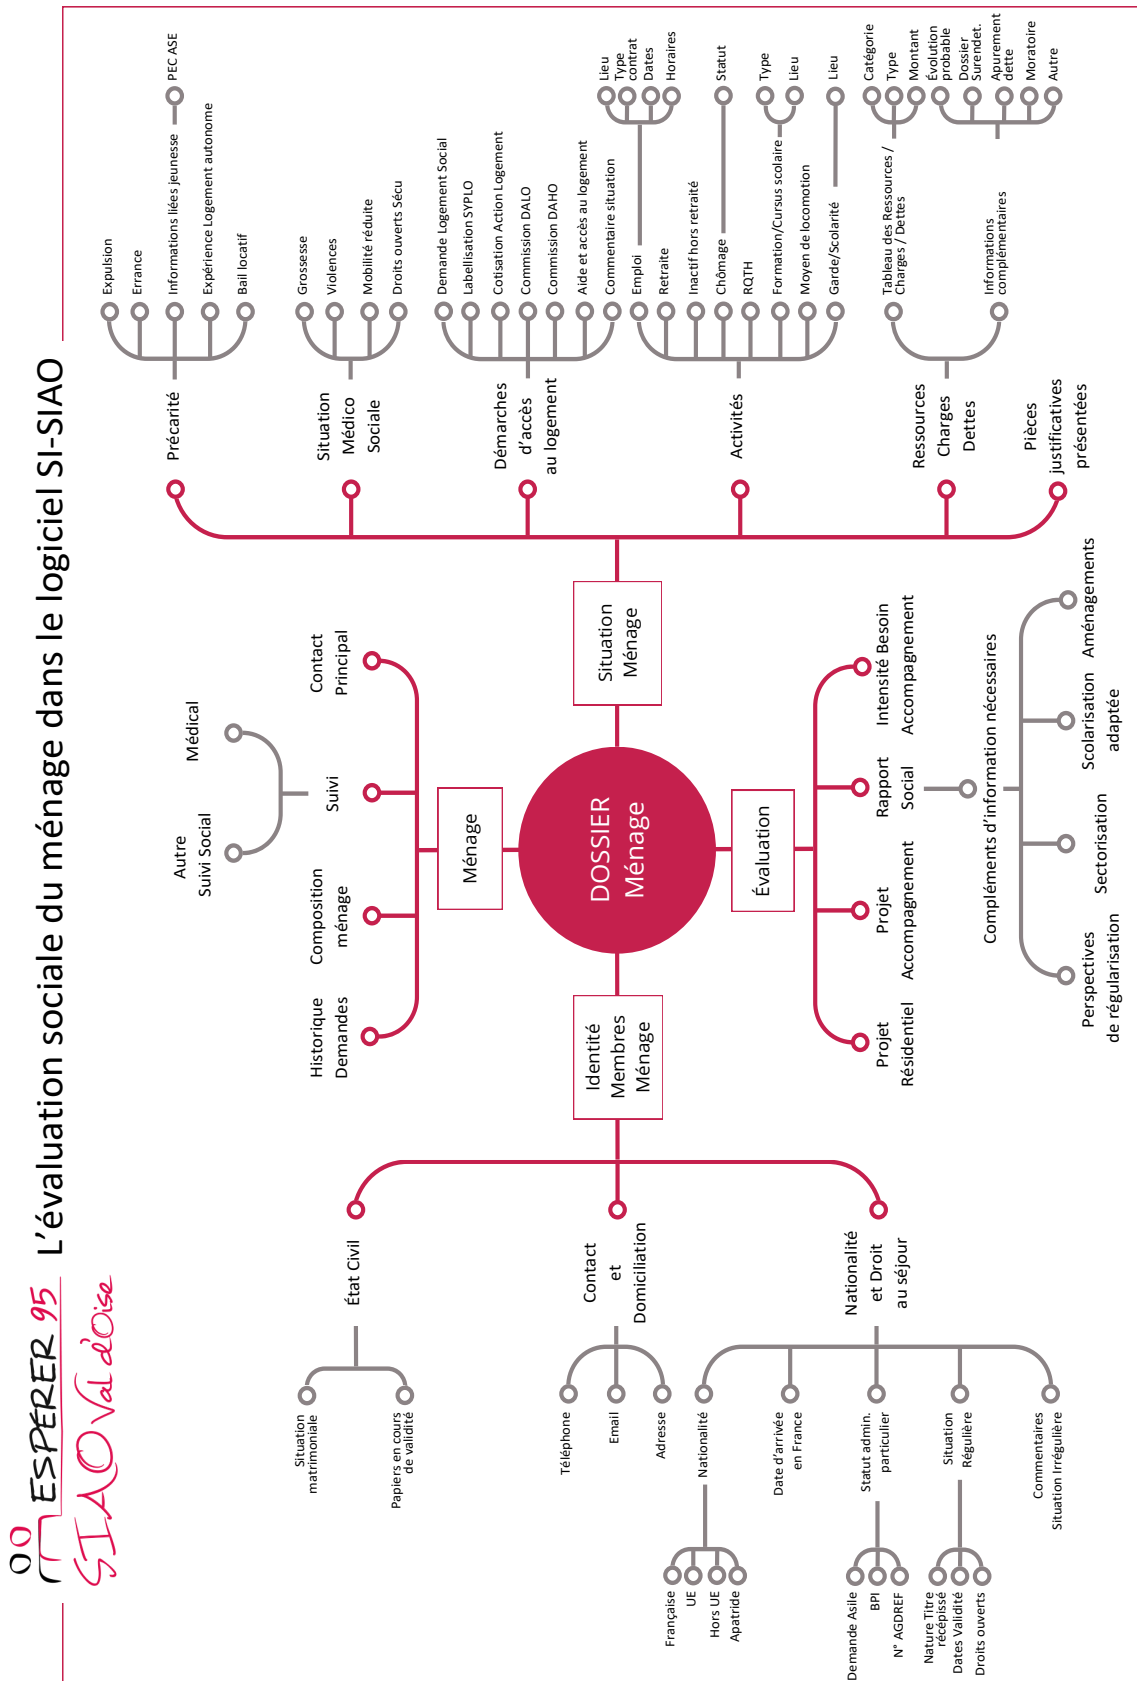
ESPERER 95
SIAO Val d'Oise

L'évaluation sociale du ménage dans le logiciel SI-SIAO

DOSSIER Ménage

Situation Ménage

Précarité
Expulsion
Errance
Informations liées jeunesse
PEC ASE
Expérience Logement autonome
Bail locatif

Situation Médico Sociale
Grossesse
Violences
Mobilité réduite
Droits ouverts Sécu

Démarches d'accès au logement
Demande Logement Social
Labellisation SYPLO
Cotisation Action Logement
Commission DALO
Commission DAHO
Aide et accès au logement
Commentaire situation

Activités
Emploi
Lieu
Type contrat
Dates
Horaires
Retraite
Inactif hors retraité
Chômage
Statut
RQTH
Formation/Cursus scolaire
Type
Lieu
Moyen de locomotion
Garde/Scolarité
Lieu

Ressources Charges Dettes
Tableau des Ressources / Charges / Dettes
Catégorie
Type
Montant
Informations complémentaires
Évolution probable
Dossier Surendet.
Apurement dette
Moratoire
Autre

Pièces justificatives présentées

Ménage
Contact Principal
Suivi
Médical
Autre Suivi Social
Composition ménage
Historique Demandes

Évaluation
Intensité Besoin Accompagnement
Rapport Social
Compléments d'information nécessaires
Aménagements
Scolarisation adaptée
Sectorisation
Perspectives de régularisation
Projet Accompagnement
Projet Résidentiel

Identité Membres Ménage

État Civil
Situation matrimoniale
Papiers en cours de validité

Contact et Domiciliation
Téléphone
Email
Adresse

Nationalité et Droit au séjour
Nationalité
Française
UE
Hors UE
Apatride
Date d'arrivée en France
Statut admin. particulier
Demande Asile
BPI
N° AGDREF
Situation Régulière
Nature Titre récépissé
Dates Validité
Droits ouverts
Commentaires Situation Irrégulière